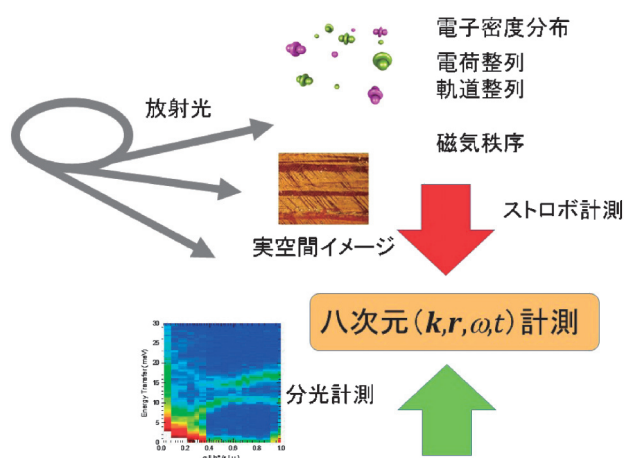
電子密度分布

電荷整列
軌道整列

放射光

磁気秩序

ストロボ計測

実空間イメージ

八次元($\boldsymbol{k},\boldsymbol{r},\omega,t$)計測

分光計測

30
25
20
15
10
5
0

Energy Transfer (meV)

0.0 0.2 0.4 0.6 0.8 1.0

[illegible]